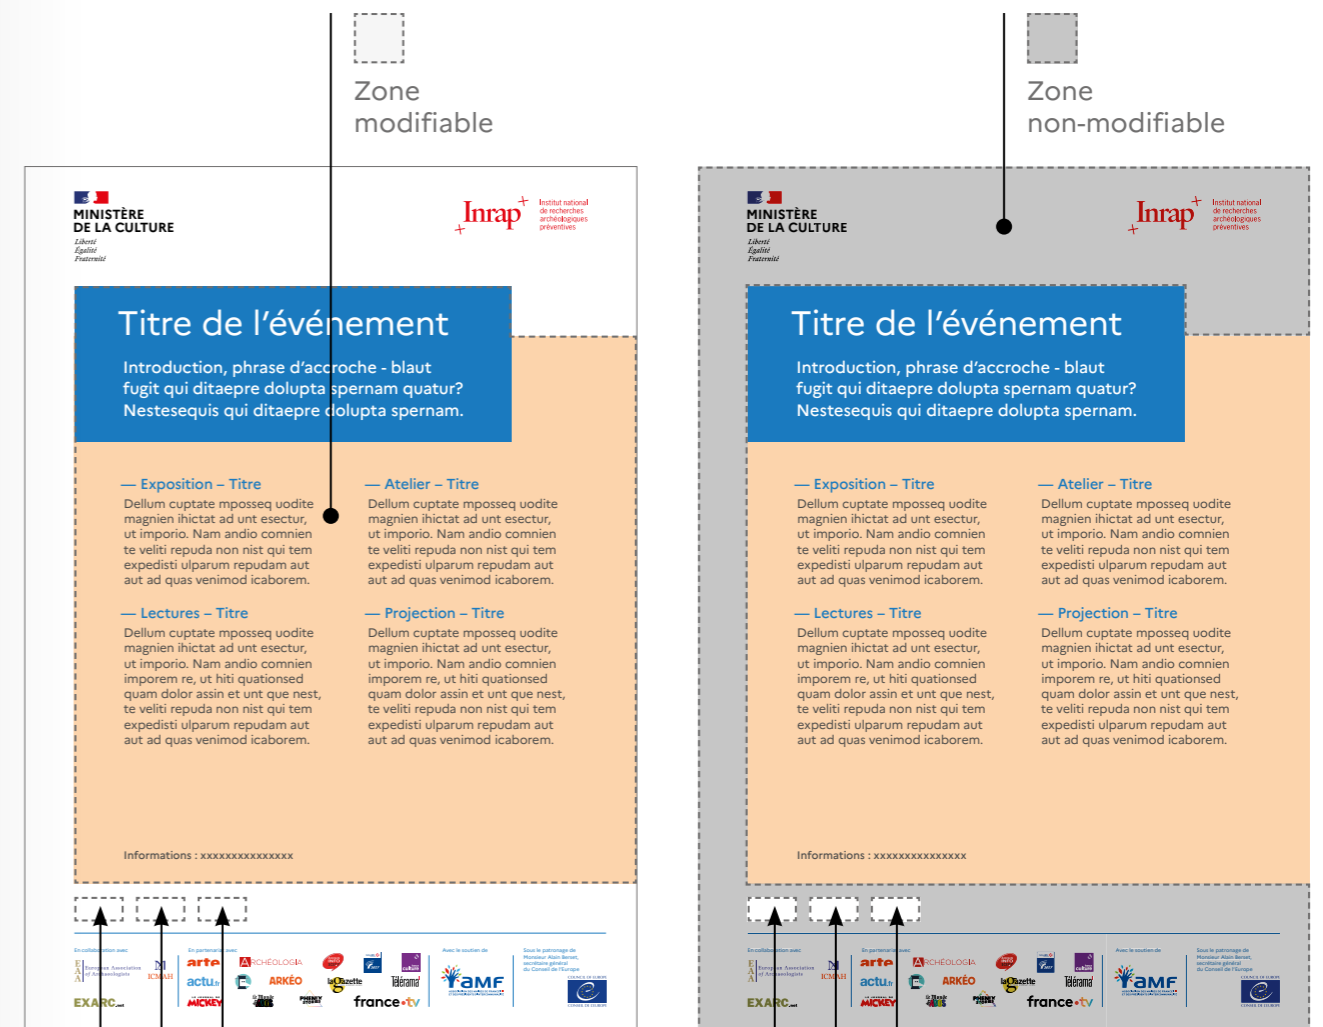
Zone modifiable

Zone non-modifiable

MINISTÈRE DE LA CULTURE
Liberté
Égalité
Fraternité

Inrap
Institut national de recherches archéologiques préventives

Titre de l'événement

Introduction, phrase d'accroche - blaut fugit qui ditaepre dolupta spernam quatur? Nestesequis qui ditaepre dolupta spernam.

— Exposition – Titre
Dellum cuptate mposseq uodite magnien ihictat ad unt esectur, ut imporio. Nam andio comnien te veliti repuda non nist qui tem expedisti ulparum repudam aut aut ad quas venimod icaborem.

— Atelier – Titre
Dellum cuptate mposseq uodite magnien ihictat ad unt esectur, ut imporio. Nam andio comnien te veliti repuda non nist qui tem expedisti ulparum repudam aut aut ad quas venimod icaborem.

— Lectures – Titre
Dellum cuptate mposseq uodite magnien ihictat ad unt esectur, ut imporio. Nam andio comnien imporem re, ut hiti quationsed quam dolor assin et unt que nest, te veliti repuda non nist qui tem expedisti ulparum repudam aut aut ad quas venimod icaborem.

— Projection – Titre
Dellum cuptate mposseq uodite magnien ihictat ad unt esectur, ut imporio. Nam andio comnien imporem re, ut hiti quationsed quam dolor assin et unt que nest, te veliti repuda non nist qui tem expedisti ulparum repudam aut aut ad quas venimod icaborem.

Informations : xxxxxxxxxxxxxxx

En collaboration avec
European Association of Archaeologists
ICMAH
EXARC
En partenariat avec
arte
ARCHÉOLOGIA
actu
ARKÉO
MICKEY
La Gazette
Télérama
france•tv
Avec le soutien de
AMF
Sous le patronage de Monsieur Alain Berset, secrétaire général du Conseil de l'Europe
CONSEIL DE L'EUROPE

MINISTÈRE DE LA CULTURE
Liberté
Égalité
Fraternité

Inrap
Institut national de recherches archéologiques préventives

Titre de l'événement

Introduction, phrase d'accroche - blaut fugit qui ditaepre dolupta spernam quatur? Nestesequis qui ditaepre dolupta spernam.

— Exposition – Titre
Dellum cuptate mposseq uodite magnien ihictat ad unt esectur, ut imporio. Nam andio comnien te veliti repuda non nist qui tem expedisti ulparum repudam aut aut ad quas venimod icaborem.

— Atelier – Titre
Dellum cuptate mposseq uodite magnien ihictat ad unt esectur, ut imporio. Nam andio comnien te veliti repuda non nist qui tem expedisti ulparum repudam aut aut ad quas venimod icaborem.

— Lectures – Titre
Dellum cuptate mposseq uodite magnien ihictat ad unt esectur, ut imporio. Nam andio comnien imporem re, ut hiti quationsed quam dolor assin et unt que nest, te veliti repuda non nist qui tem expedisti ulparum repudam aut aut ad quas venimod icaborem.

— Projection – Titre
Dellum cuptate mposseq uodite magnien ihictat ad unt esectur, ut imporio. Nam andio comnien imporem re, ut hiti quationsed quam dolor assin et unt que nest, te veliti repuda non nist qui tem expedisti ulparum repudam aut aut ad quas venimod icaborem.

Informations : xxxxxxxxxxxxxxx

En collaboration avec
European Association of Archaeologists
ICMAH
EXARC
En partenariat avec
arte
ARCHÉOLOGIA
actu
ARKÉO
MICKEY
La Gazette
Télérama
france•tv
Avec le soutien de
AMF
Sous le patronage de Monsieur Alain Berset, secrétaire général du Conseil de l'Europe
CONSEIL DE L'EUROPE